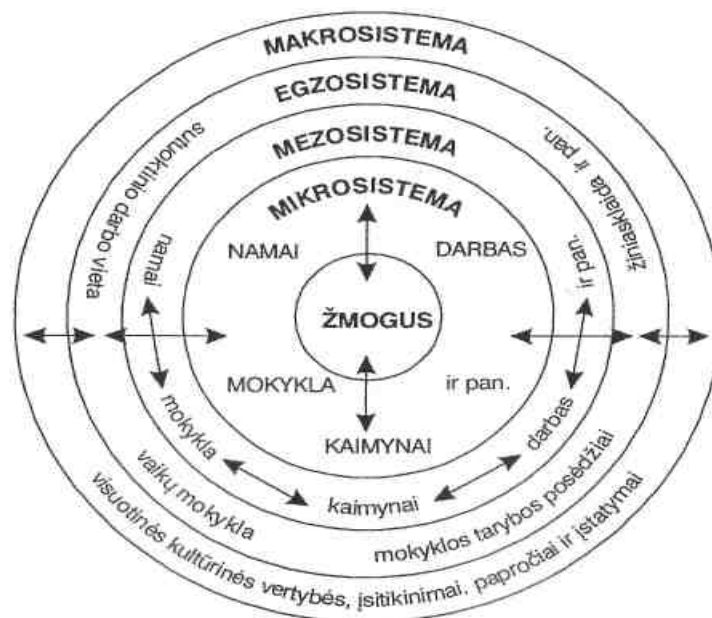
MAKROSISTEMA

EGZOSISTEMA

MEZOSISTEMA

MIKROSISTEMA

sutuoktinio darbo vieta

žiniasklaida ir pan.

namai

ir pan.

NAMAI

DARBAS

ŽMOGUS

MOKYKLA

ir pan.

KAIMYNAI

mokykla

darbas

kaimynai

vaikų mokykla

mokyklos tarybos posėdžiai

visuotinės kultūrinės vertybės, įsitikinimai, papročiai ir įstatymai